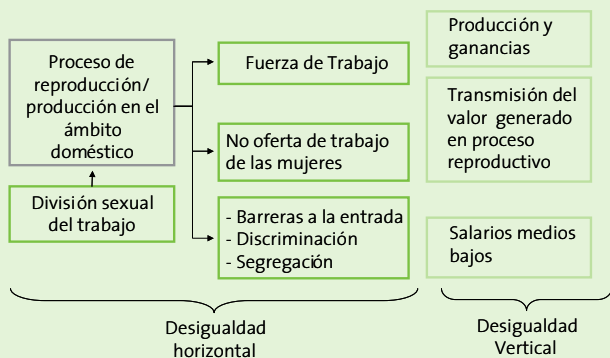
Proceso de reproducción/ producción en el ámbito doméstico

División sexual del trabajo

Fuerza de Trabajo

No oferta de trabajo de las mujeres

- Barreras a la entrada
- Discriminación
- Segregación

Producción y ganancias

Transmisión del valor generado en proceso reproductivo

Salarios medios bajos

Desigualdad horizontal

Desigualdad Vertical